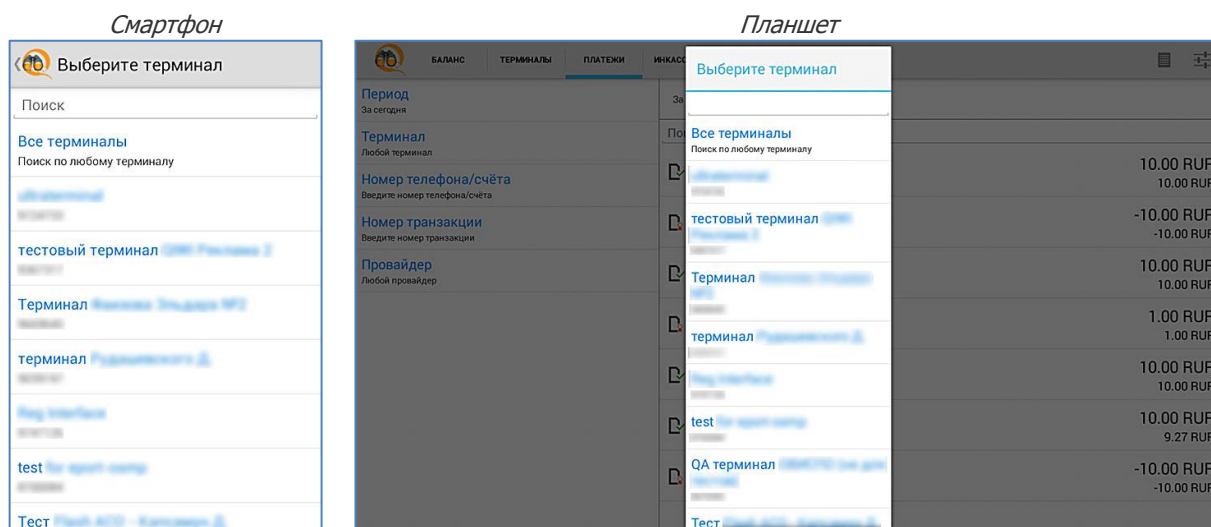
Смартфон

Выберите терминал

Поиск

Все терминалы
Поиск по любому терминалу

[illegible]
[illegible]

тестовый терминал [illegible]
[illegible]

Терминал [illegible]
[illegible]

терминал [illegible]
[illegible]

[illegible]
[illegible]

test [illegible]
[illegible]

Тест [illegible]

Планшет

БАЛАНС ТЕРМИНАЛЫ ПЛАТЕЖИ ИНКАС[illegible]

Период
За сегодня

Терминал
Любой терминал

Номер телефона/счёта
Введите номер телефона/счёта

Номер транзакции
Введите номер транзакции

Провайдер
Любой провайдер

За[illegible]

По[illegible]

Выберите терминал

Все терминалы
Поиск по любому терминалу

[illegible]
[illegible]

тестовый терминал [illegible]
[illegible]

Терминал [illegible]
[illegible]

терминал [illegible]
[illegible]

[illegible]
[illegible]

test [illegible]
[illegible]

QA терминал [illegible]
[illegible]

Тест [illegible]

10.00 RUF
10.00 RUF

-10.00 RUF
-10.00 RUF

10.00 RUF
10.00 RUF

1.00 RUF
1.00 RUF

10.00 RUF
10.00 RUF

10.00 RUF
9.27 RUF

-10.00 RUF
-10.00 RUF